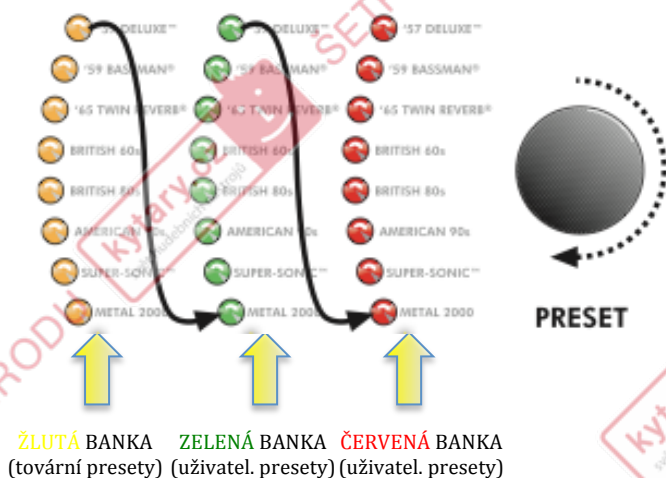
'57 DELUXE™
'59 BASSMAN®
'65 TWIN REVERB®
BRITISH 60s
BRITISH 80s
AMERICAN 90s
SUPER-SONIC™
METAL 2000

'57 DELUXE™
'59 BASSMAN®
'65 TWIN REVERB®
BRITISH 60s
BRITISH 80s
AMERICAN 90s
SUPER-SONIC™
METAL 2000

'57 DELUXE™
'59 BASSMAN®
'65 TWIN REVERB®
BRITISH 60s
BRITISH 80s
AMERICAN 90s
SUPER-SONIC™
METAL 2000

PRESET

ŽLUTÁ BANKA
(tovární presety)

ZELENÁ BANKA
(uživatel. presety)

ČERVENÁ BANKA
(uživatel. presety)

kytary.cz
kytary.cz
SETI
RODI